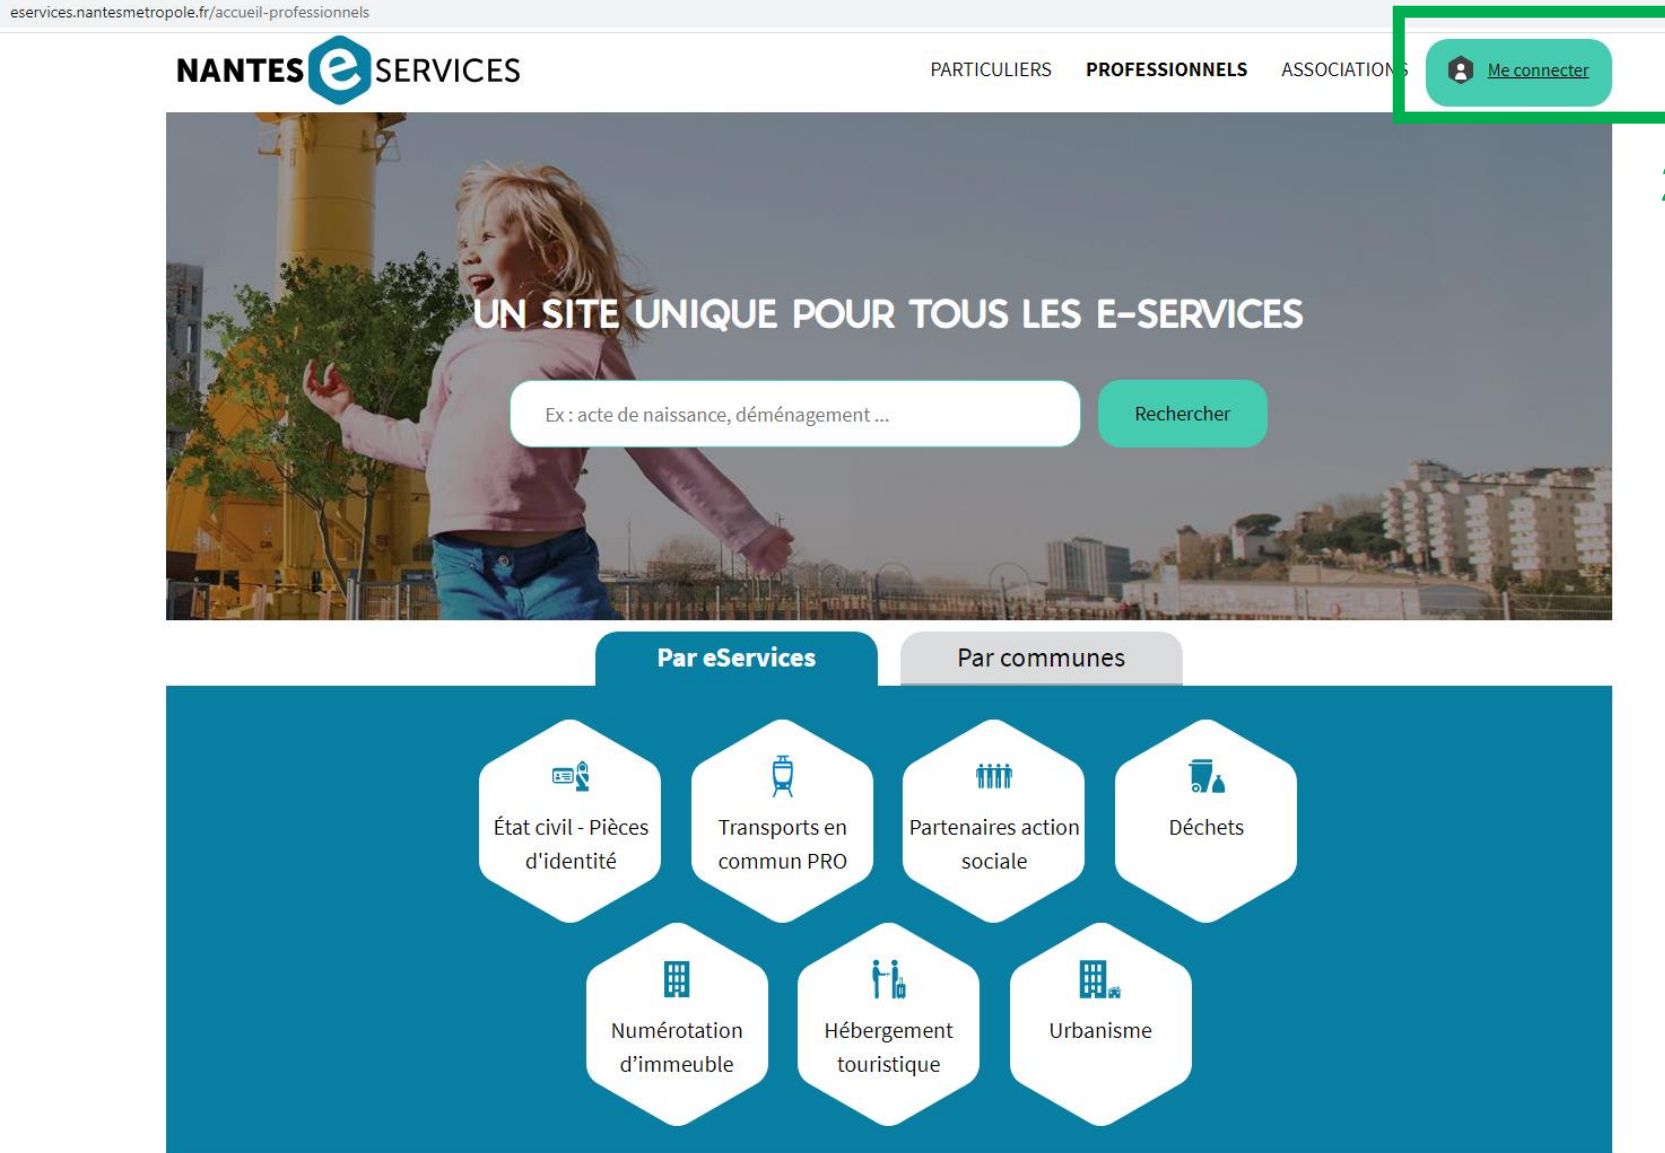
eservices.nantesmetropole.fr/accueil-professionnels

NANTES e SERVICES

PARTICULIERS PROFESSIONNELS ASSOCIATIONS

Me connecter

UN SITE UNIQUE POUR TOUS LES E-SERVICES

Ex : acte de naissance, déménagement ...

Rechercher

Par eServices

Par communes

État civil - Pièces d'identité

Transports en commun PRO

Partenaires action sociale

Déchets

Numérotation d'immeuble

Hébergement touristique

Urbanisme